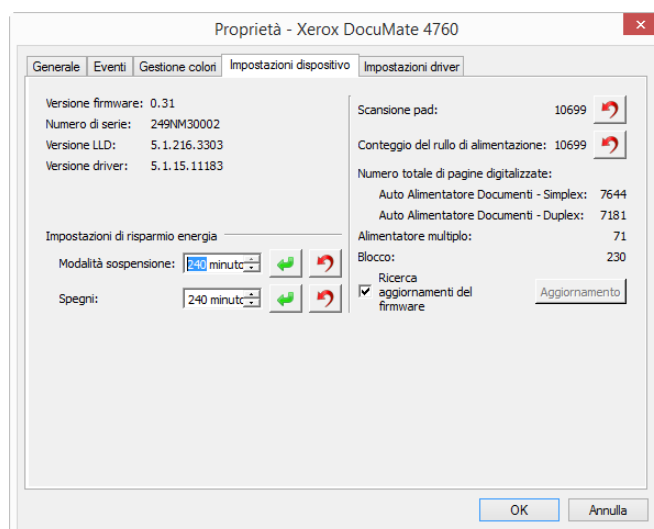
Proprietà - Xerox DocuMate 4760

Generale | Eventi | Gestione colori | Impostazioni dispositivo | Impostazioni driver

Versione firmware: 0.31
Numero di serie: 249NM30002
Versione LLD: 5.1.216.3303
Versione driver: 5.1.15.11183

Impostazioni di risparmio energia
Modalità sospensione: 240 minuti
Spegni: 240 minuti

Scansione pad: 10699
Conteggio del rullo di alimentazione: 10699
Numero totale di pagine digitalizzate:
Auto Alimentatore Documenti - Simplex: 7644
Auto Alimentatore Documenti - Duplex: 7181
Alimentatore multiplo: 71
Blocco: 230
Ricerca aggiornamenti del firmware
Aggiornamento

OK
Annulla